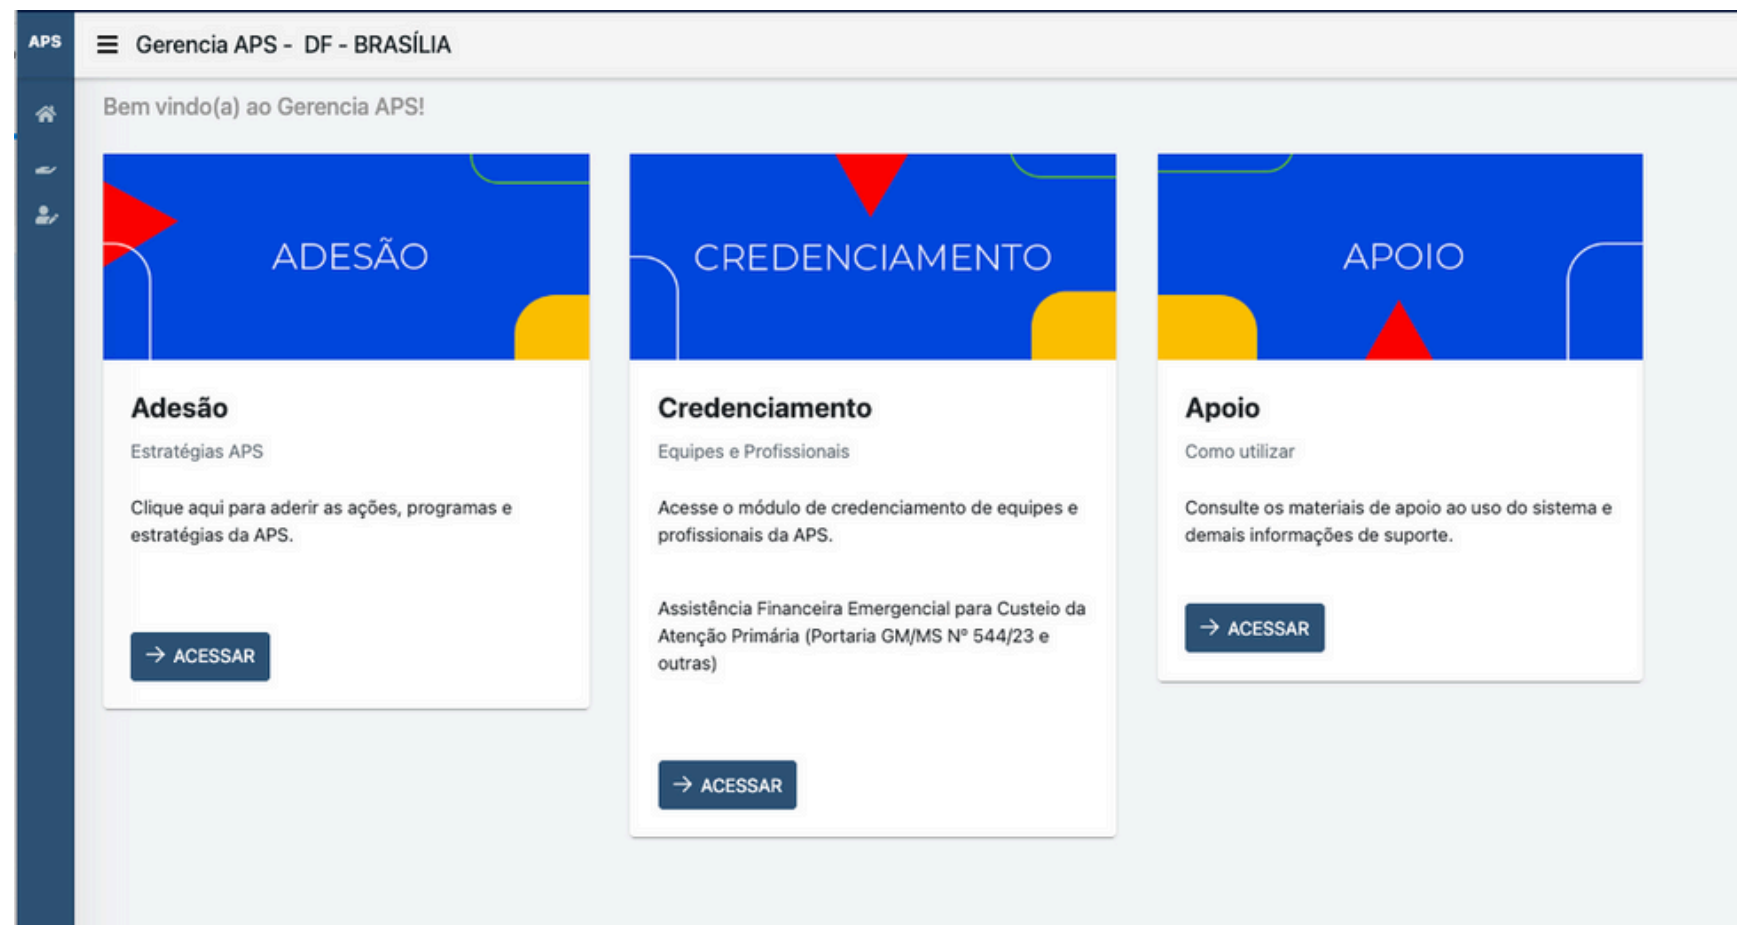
APS

Gerencia APS - DF - BRASÍLIA

Bem vindo(a) ao Gerencia APS!

ADESÃO

Adesão

Estratégias APS

Clique aqui para aderir as ações, programas e estratégias da APS.

ACESSAR

CREDENCIAMENTO

Credenciamento

Equipes e Profissionais

Acesse o módulo de credenciamento de equipes e profissionais da APS.

Assistência Financeira Emergencial para Custeio da Atenção Primária (Portaria GM/MS Nº 544/23 e outras)

ACESSAR

APOIO

Apoio

Como utilizar

Consulte os materiais de apoio ao uso do sistema e demais informações de suporte.

ACESSAR